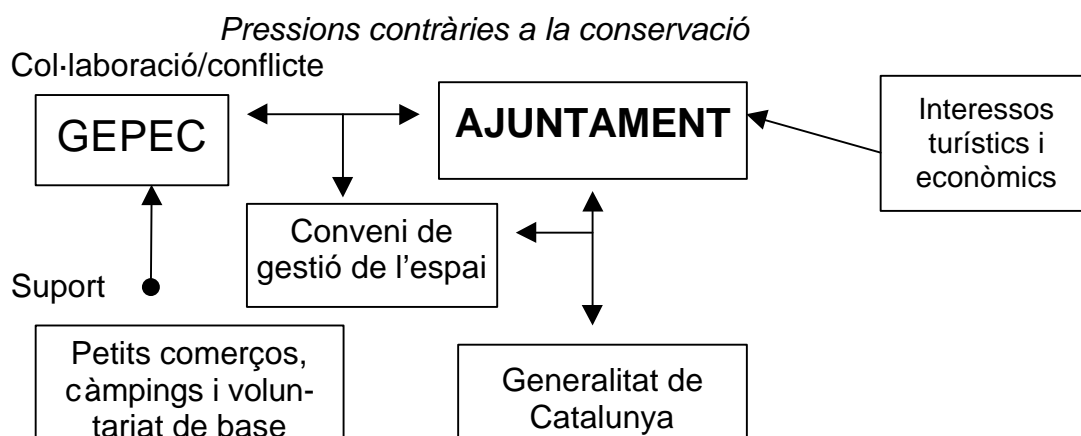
*Pressions contràries a la conservació*

Col·laboració/conflicte

GEPEC

**AJUNTAMENT**

Interessos turístics i econòmics

Conveni de gestió de l'espai

Suport

Petits comerços, càmpings i voluntariat de base

Generalitat de Catalunya